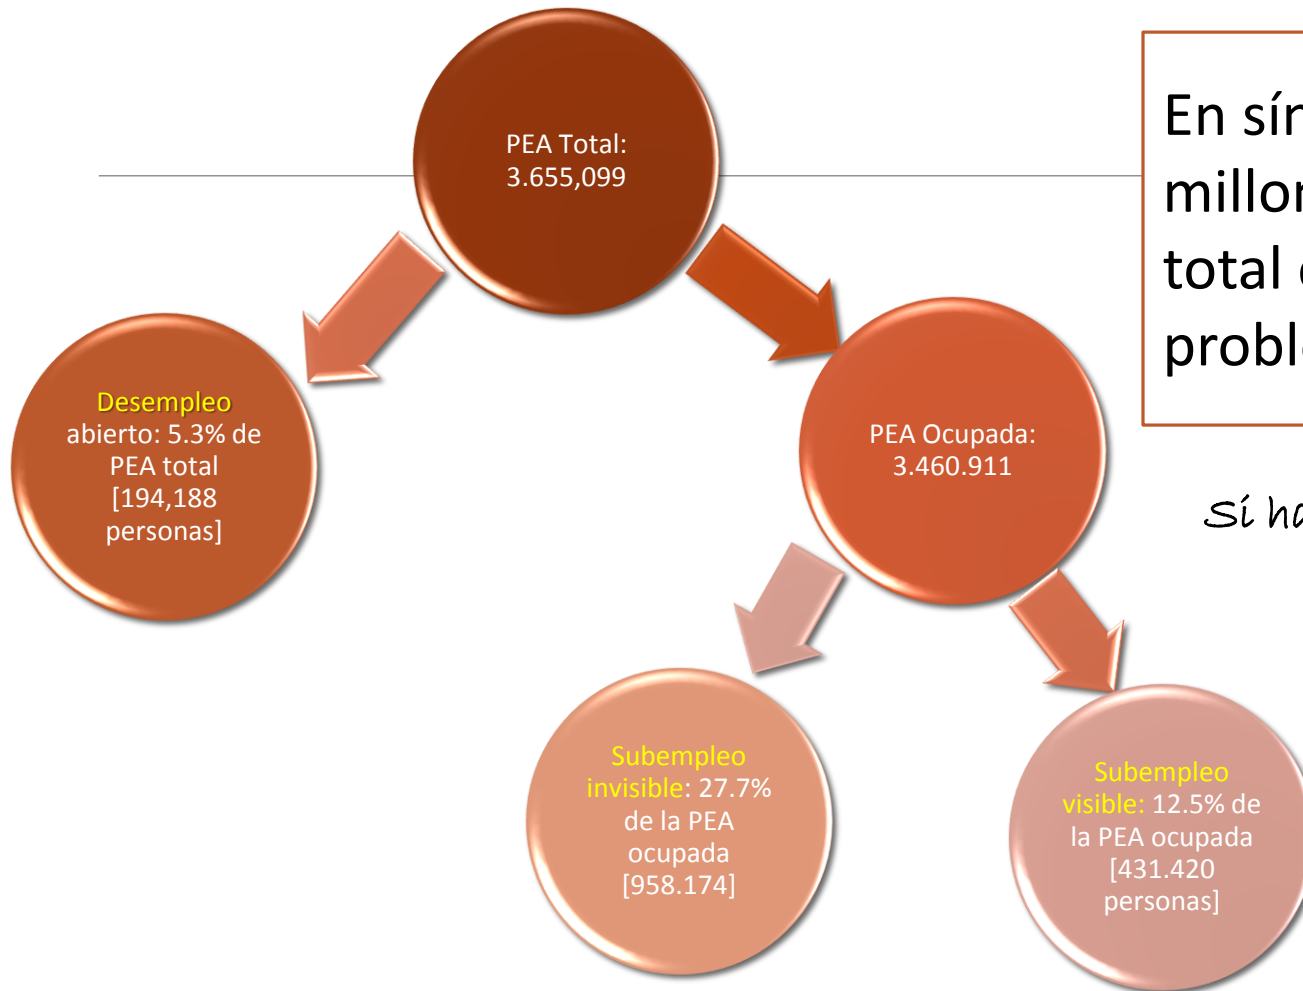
PEA Total: 3.655,099

Desempleo abierto: 5.3% de PEA total [194,188 personas]

PEA Ocupada: 3.460.911

Subempleo invisible: 27.7% de la PEA ocupada [958.174]

Subempleo visible: 12.5% de la PEA ocupada [431.420 personas]

En sín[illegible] millon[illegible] total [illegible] probl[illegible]

Sí ha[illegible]